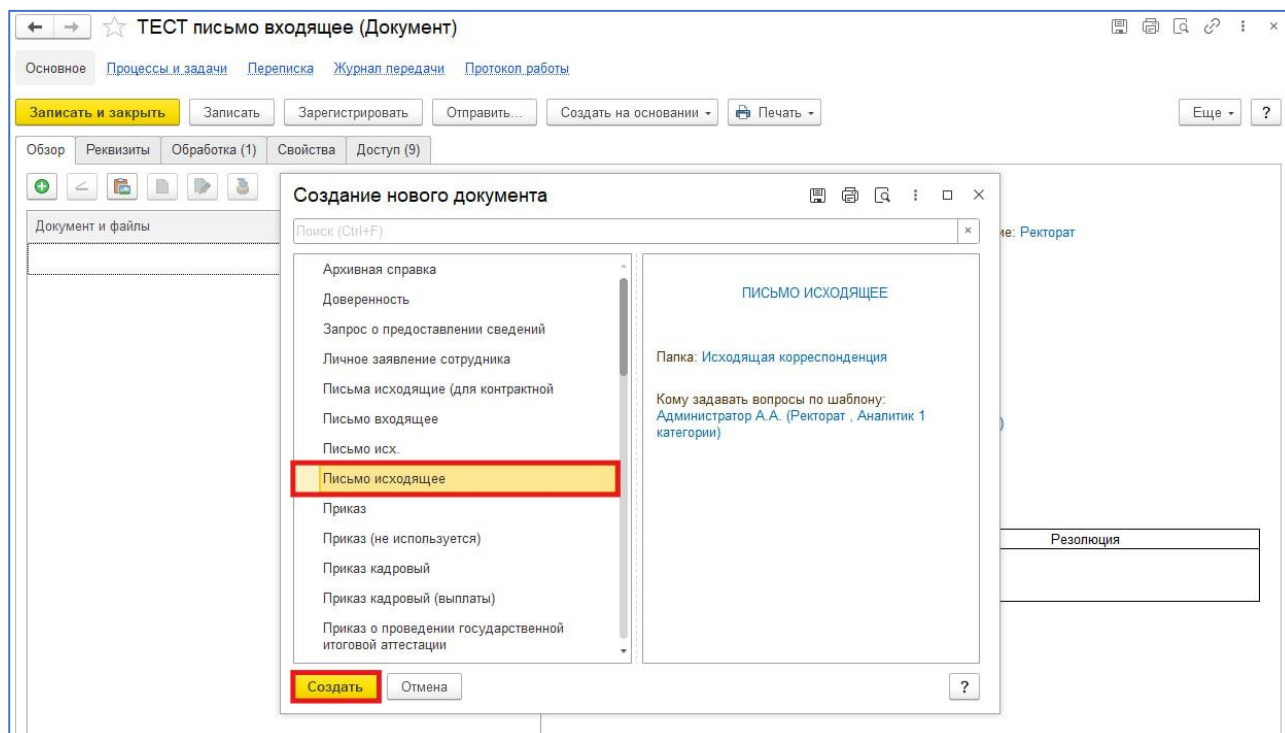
ТЕСТ письмо входящее (Документ)

Основное Процессы и задачи Переписка Журнал передачи Протокол работы

Записать и закрыть Записать Зарегистрировать Отправить... Создать на основании Печать Еще ?

Обзор Реквизиты Обработка (1) Свойства Доступ (9)

Документ и файлы

ие: Ректорат

)

Резолюция

Создание нового документа

Поиск (Ctrl+F)

Архивная справка
Доверенность
Запрос о предоставлении сведений
Личное заявление сотрудника
Письма исходящие (для контрактной
Письмо входящее
Письмо исх.
Письмо исходящее
Приказ
Приказ (не используется)
Приказ кадровый
Приказ кадровый (выплаты)
Приказ о проведении государственной итоговой аттестации

ПИСЬМО ИСХОДЯЩЕЕ

Папка: Исходящая корреспонденция

Кому задавать вопросы по шаблону: Администратор А.А. (Ректорат , Аналитик 1 категории)

Создать Отмена ?